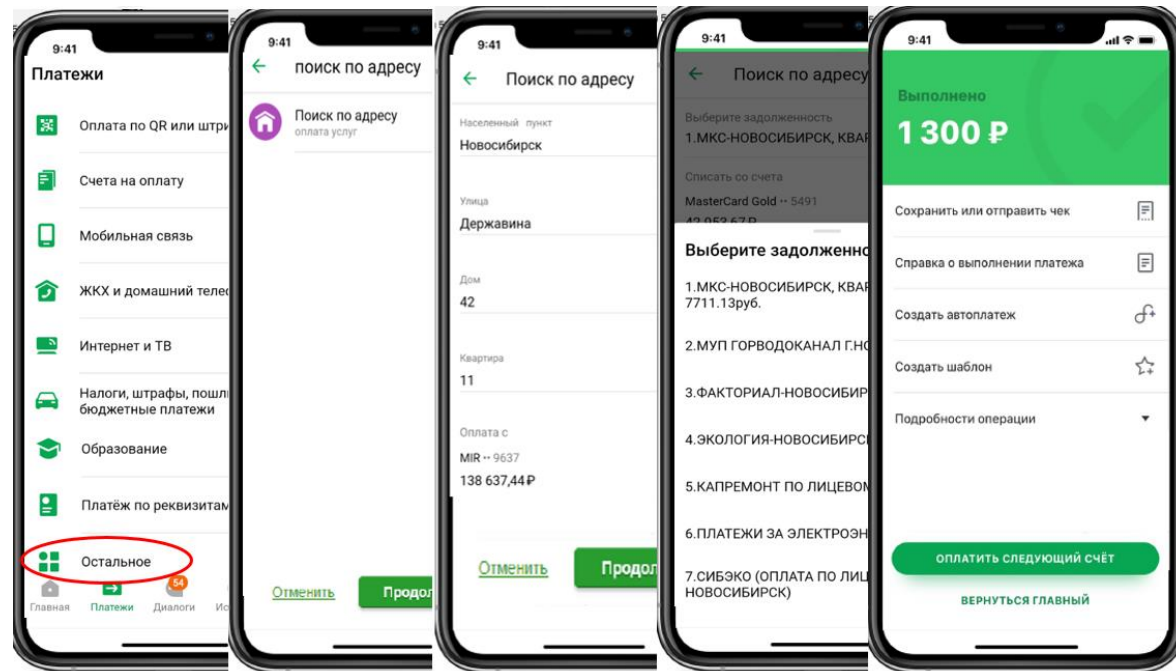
9:41
Платежи
Оплата по QR или штри
Счета на оплату
Мобильная связь
ЖКХ и домашний телє
Интернет и ТВ
Налоги, штрафы, пошлі бюджетные платежи
Образование
Платёж по реквизитам
Остальное
Главная
Платежи
54
Диалоги
Ис

9:41
поиск по адресу
Поиск по адресу
оплата услуг
Отменить
Продол

9:41
Поиск по адресу
Населенный пункт
Новосибирск
Улица
Державина
Дом
42
Квартира
11
Оплата с
MIR ·· 9637
138 637,44₽
Отменить
Продол

9:41
Поиск по адресу
Выберите задолженность
1.МКС-НОВОСИБИРСК, КВАР
Списать со счета
MasterCard Gold ·· 5491
42 953,67 ₽
Выберите задолженно
1.МКС-НОВОСИБИРСК, КВАР 7711.13руб.
2.МУП ГОРВОДОКАНАЛ Г.НС
3.ФАКТОРИАЛ-НОВОСИБИР
4.ЭКОЛОГИЯ-НОВОСИБИРС
5.КАПРЕМОНТ ПО ЛИЦЕВОМ
6.ПЛАТЕЖИ ЗА ЭЛЕКТРОЭН
7.СИБЭКО (ОПЛАТА ПО ЛИЦ НОВОСИБИРСК)

9:41
Выполнено
1 300 ₽
Сохранить или отправить чек
Справка о выполнении платежа
Создать автоплатеж
Создать шаблон
Подробности операции
ОПЛАТИТЬ СЛЕДУЮЩИЙ СЧЁТ
ВЕРНУТЬСЯ ГЛАВНЫЙ